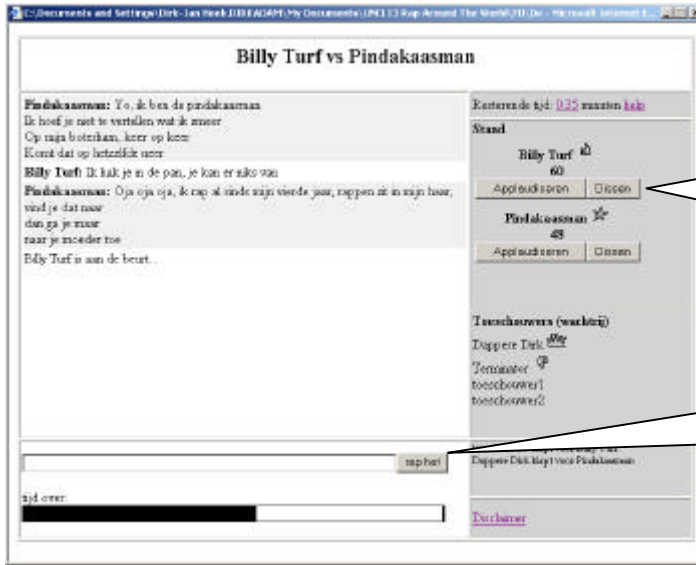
C:\Documents and Settings\Dirk-Jan Hoek.DIRKADAM\My Documents\LINC13 Rap Around The World\10.Do - Microsoft Internet E...

Billy Turf vs Pindakaasman

Pindakaasman: Yo, ik ben da pindakaasman
Ik hoef je niet te vertellen wat ik smeer
Op mijn boterham, keer op keer
Komt dat op hetzelfde neer

Billy Turf: Ik kuk je in de pan, je kan er niks van

Pindakaasman: Oja oja oja, ik rap al sinds mijn vierde jaar, rappen zit in mijn haar, vind je dat naar
dan ga je maar
naar je moeder toe

Billy Turf is aan de beurt...

Resterende tijd: 0:35 minuten help

Stand

Billy Turf
60

Applaudisseren | Dissen

Pindakaasman
48

Applaudisseren | Dissen

Toeschouwers (wachtrij)
Dappere Dirk
Terminator
toeschouwer1
toeschouwer2

Dappere Dirk klapt voor Pindakaasman

rap het

tijd over:

Disclaimer